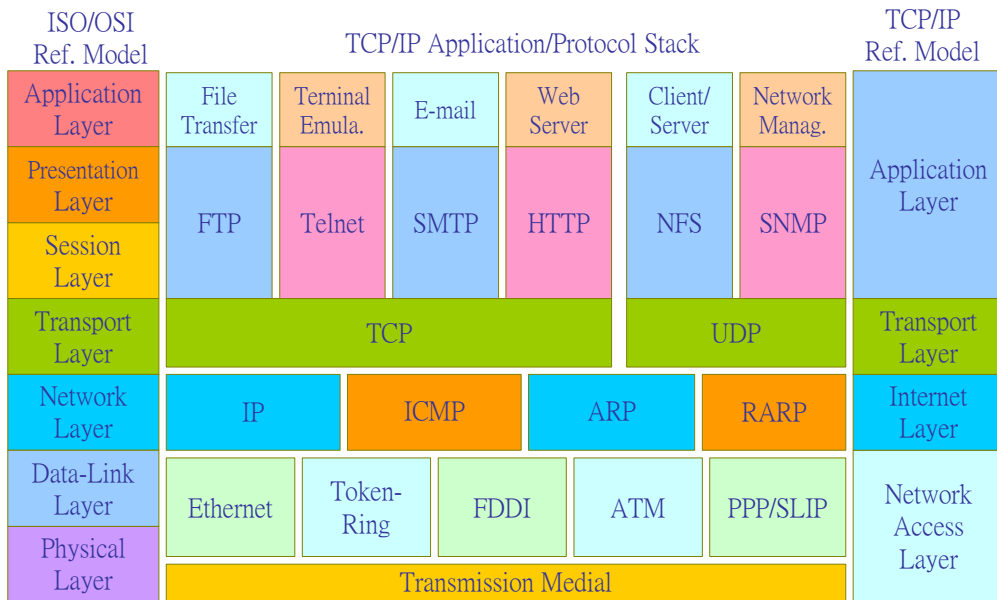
ISO/OSI
Ref. Model

TCP/IP Application/Protocol Stack

TCP/IP
Ref. Model

Application Layer

Presentation Layer

Session Layer

Transport Layer

Network Layer

Data-Link Layer

Physical Layer

File Transfer

Terninal Emula.

E-mail

Web Server

Client/ Server

Network Manag.

FTP

Telnet

SMTP

HTTP

NFS

SNMP

TCP

UDP

IP

ICMP

ARP

RARP

Ethernet

Token-Ring

FDDI

ATM

PPP/SLIP

Transmission Medial

Application Layer

Transport Layer

Internet Layer

Network Access Layer